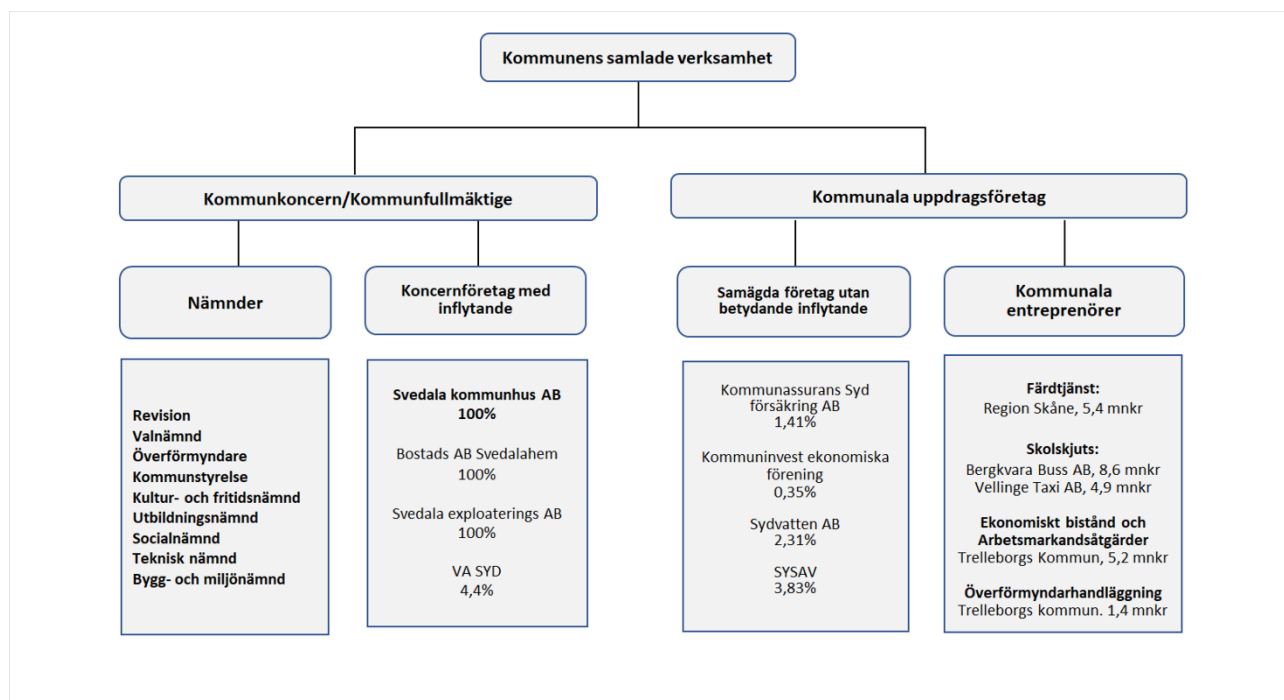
Kommunens samlade verksamhet

Kommunkoncern/Kommunfullmäktige

Kommunala uppdragsföretag

Nämnder

Koncernföretag med inflytande

Samägda företag utan betydande inflytande

Kommunala entreprenörer

Revision
Valnämnd
Överförmyndare
Kommunstyrelse
Kultur- och fritidsnämnd
Utbildningsnämnd
Socialnämnd
Teknisk nämnd
Bygg- och miljönämnd

Svedala kommunhus AB
100%

Bostads AB Svedalahem
100%

Svedala exploaterings AB
100%

VA SYD
4,4%

Kommunassurans Syd försäkring AB
1,41%

Kommuninvest ekonomiska förening
0,35%

Sydvatten AB
2,31%

SYSAV
3,83%

Färdtjänst:
Region Skåne, 5,4 mnkr

Skolskjuts:
Bergkvara Buss AB, 8,6 mnkr
Vellinge Taxi AB, 4,9 mnkr

Ekonomiskt bistånd och Arbetsmarkandsåtgärder
Trelleborgs Kommun, 5,2 mnkr

Överförmyndarhandläggning
Trelleborgs kommun. 1,4 mnkr